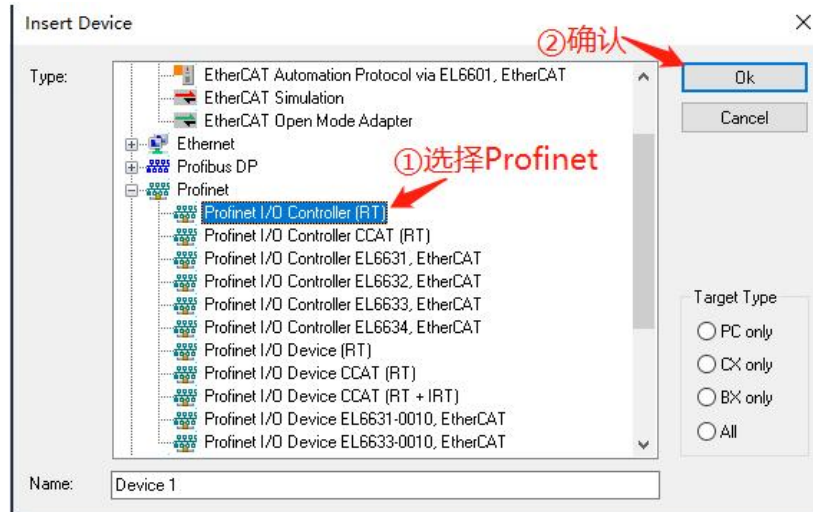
Insert Device

②确认

Type:

EtherCAT Automation Protocol via EL6601, EtherCAT
EtherCAT Simulation
EtherCAT Open Mode Adapter
Ethernet
Profibus DP
Profinet
Profinet I/O Controller (RT)
Profinet I/O Controller CCAT (RT)
Profinet I/O Controller EL6631, EtherCAT
Profinet I/O Controller EL6632, EtherCAT
Profinet I/O Controller EL6633, EtherCAT
Profinet I/O Controller EL6634, EtherCAT
Profinet I/O Device (RT)
Profinet I/O Device CCAT (RT)
Profinet I/O Device CCAT (RT + IRT)
Profinet I/O Device EL6631-0010, EtherCAT
Profinet I/O Device EL6633-0010, EtherCAT

①选择Profinet

Ok
Cancel

Target Type
PC only
CX only
BX only
All

Name: Device 1